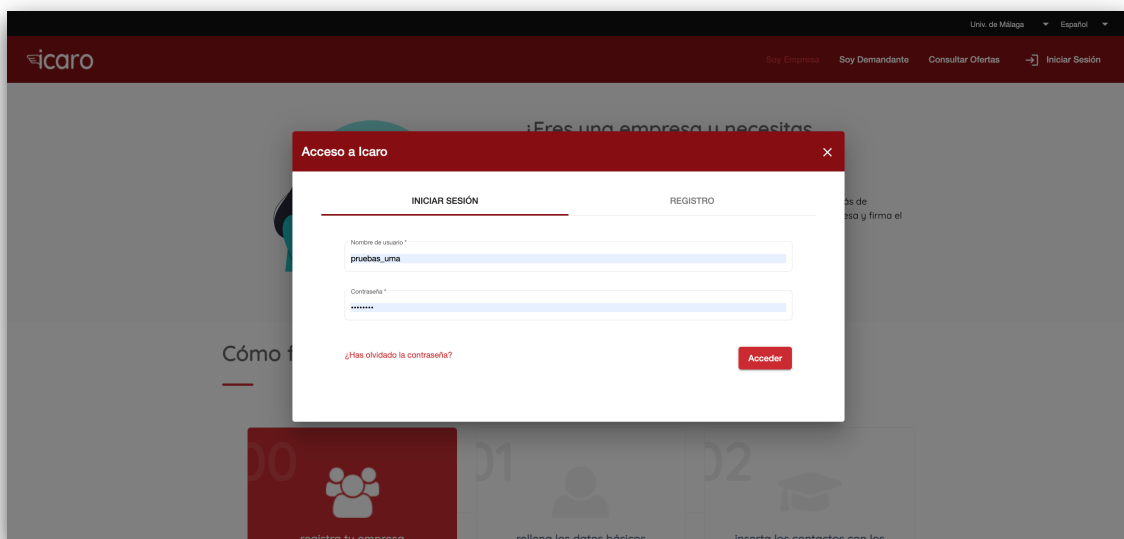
Univ. de Málaga Español

icaro

Soy Empresa Soy Demandante Consultar Ofertas Iniciar Sesión

¡Eres una empresa y necesitas

Acceso a Icaro

INICIAR SESIÓN

REGISTRO

Nombre de usuario *

pruebas_uma

Contraseña *

••••••••

¿Has olvidado la contraseña?

Acceder

Cómo f

00

01

02

registra tu empresa

rellena los datos básicos

inserta los contactos con los